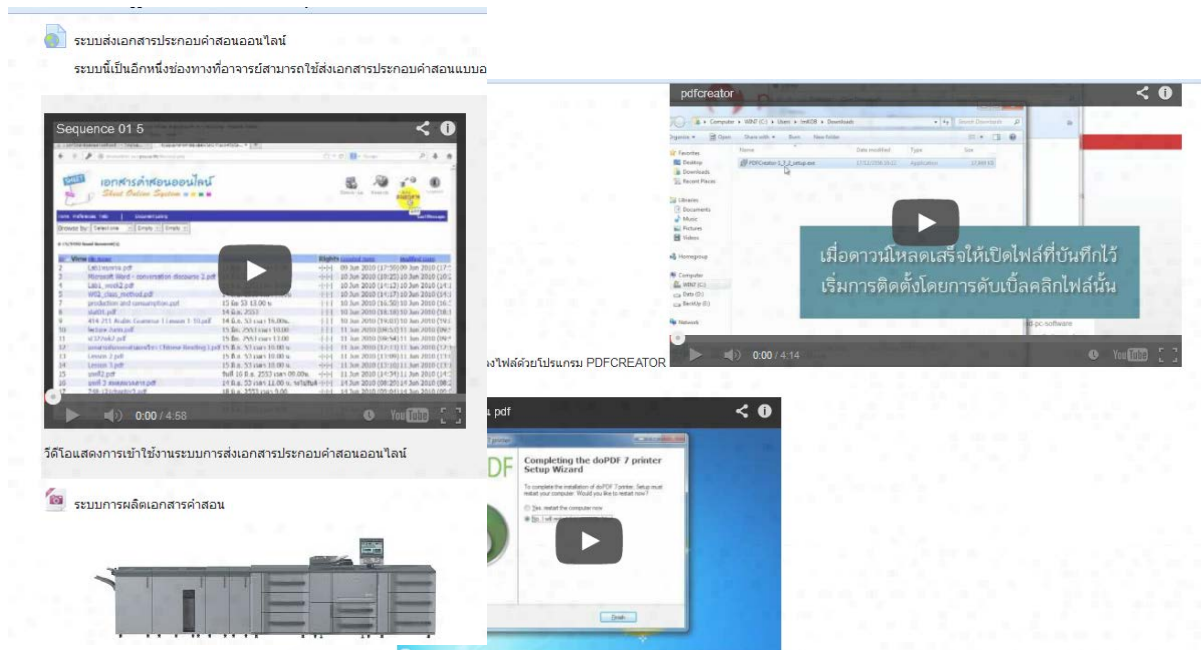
ระบบส่งเอกสารประกอบคำสอนออนไลน์

ระบบนี้เป็นอีกหนึ่งช่องทางที่อาจารย์สามารถใช้ส่งเอกสารประกอบคำสอนแบบอ

Sequence 01 5

เอกสารคำสอนออนไลน์
Sheet Online System

0:00 / 4:58

วีดีโอแสดงการเข้าใช้งานระบบการส่งเอกสารประกอบคำสอนออนไลน์

ระบบการผลิตเอกสารคำสอน

pdfcreator

เมื่อดาวน์โหลดเสร็จให้เปิดไฟล์ที่บันทึกไว้ เริ่มการติดตั้งโดยการดับเบิ้ลคลิกไฟล์นั้น

0:00 / 4:14

งไฟล์ด้วยโปรแกรม PDFCREATOR

pdf

Completing the doPDF 7 printer Setup Wizard

Finish